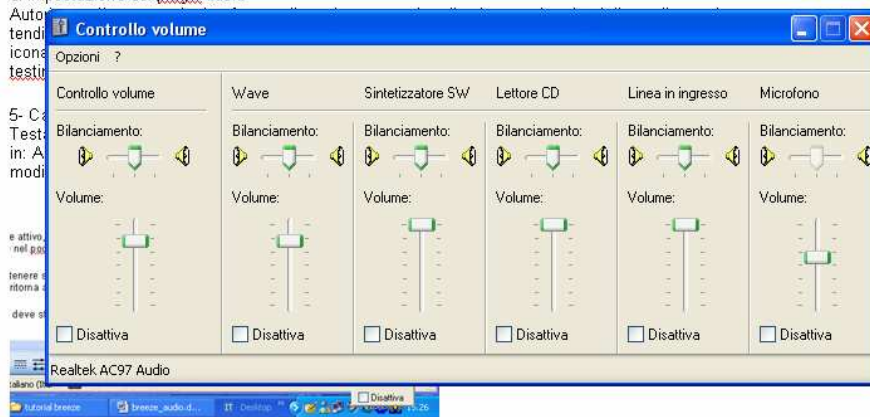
Auto
tendi
icona
testi

5- C
Test
in: A
modi

e attivo
nel po

tenere
ritorna

deve s

Controllo volume

Opzioni ?

| Controllo volume | Wave | Sintetizzatore SW | Lettore CD | Linea in ingresso | Microfono |
|---|---|---|---|---|---|
| Bilanciamento: | Bilanciamento: | Bilanciamento: | Bilanciamento: | Bilanciamento: | Bilanciamento: |
| Volume: | Volume: | Volume: | Volume: | Volume: | Volume: |
| Disattiva | Disattiva | Disattiva | Disattiva | Disattiva | Disattiva |

Realtek AC97 Audio

Disattiva

tutorial breeze | breeze_audio.d... | IT Desktop | 15:26